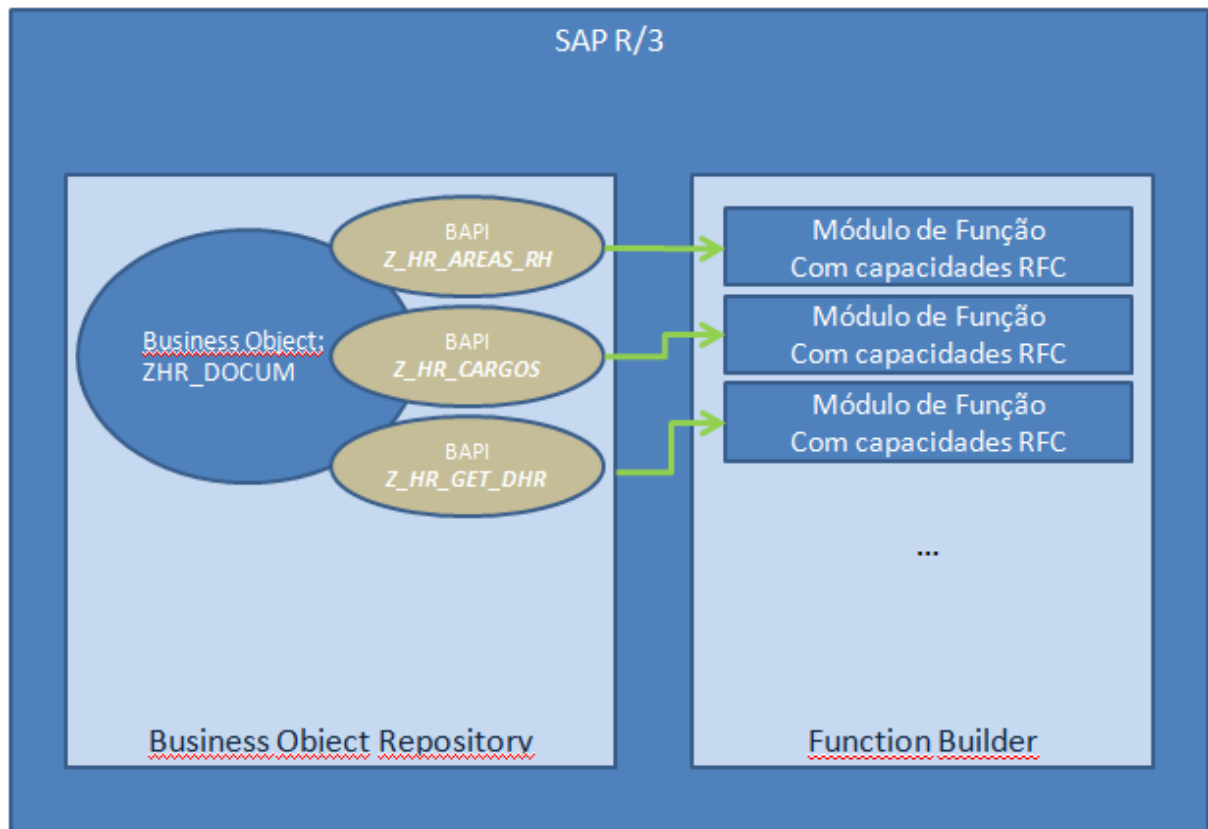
SAP R/3

Business Object:
ZHR_DOCUM

BAPI
Z_HR_AREAS_RH

BAPI
Z_HR_CARGOS

BAPI
Z_HR_GET_DHR

Business Object Repository

Módulo de Função
Com capacidades RFC

Módulo de Função
Com capacidades RFC

Módulo de Função
Com capacidades RFC

...

Function Builder